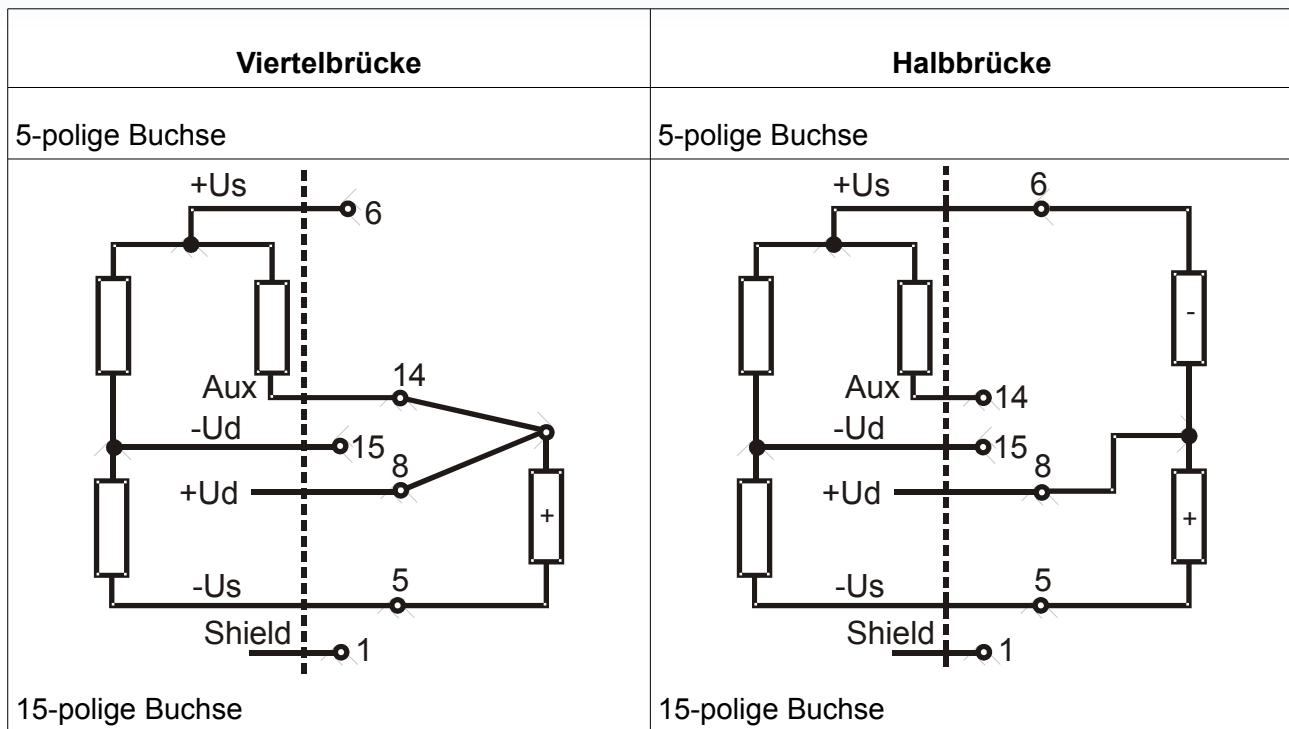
| Viertelbrücke | Halbbrücke |
|---|---|
| 5-polige Buchse | 5-polige Buchse |
| +Us 6 Aux 14 -Ud 15 8 +Ud + -Us 5 Shield 1 | +Us 6 - Aux 14 -Ud 15 8 +Ud + -Us 5 Shield 1 |
| 15-polige Buchse | 15-polige Buchse |